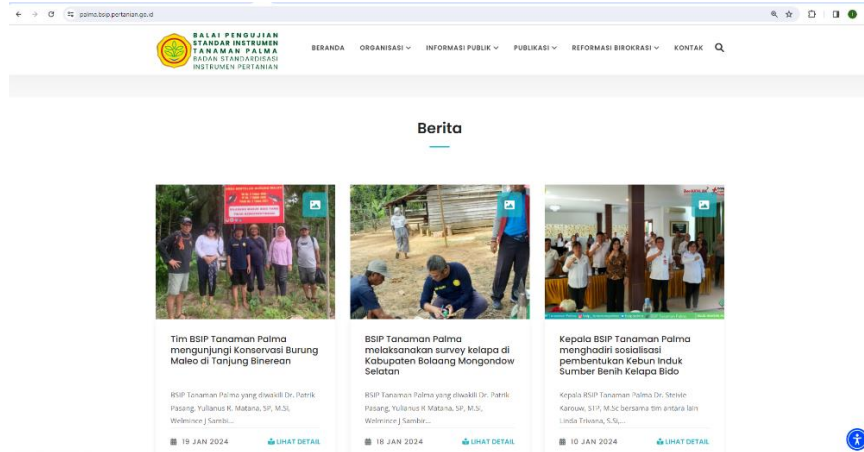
palma.bsip.pertanian.go.id

BALAI PENGUJIAN STANDAR INSTRUMEN TANAMAN PALMA
BADAN STANDARDISASI INSTRUMEN PERTANIAN

BERANDA ORGANISASI INFORMASI PUBLIK PUBLIKASI REFORMASI BIROKRASI KONTAK

Berita

Tim BSIP Tanaman Palma mengunjungi Konservasi Burung Maleo di Tanjung Binerean

BSIP Tanaman Palma yang diwakili Dr. Patrik Pasang, Yulianus R. Matana, SP, M.Si, Welmince J Sambi...

19 JAN 2024 LIHAT DETAIL

BSIP Tanaman Palma melaksanakan survey kelapa di Kabupaten Bolaang Mongondow Selatan

BSIP Tanaman Palma yang diwakili Dr. Patrik Pasang, Yulianus R Matana, SP, M.Si, Welmince J Sambi...

18 JAN 2024 LIHAT DETAIL

Kepala BSIP Tanaman Palma menghadiri sosialisasi pembentukan Kebun Induk Sumber Benih Kelapa Bido

Kepala BSIP Tanaman Palma Dr. Steivie Karouw, STP, M.Sc bersama tim antara lain Linda Trivana, S.Si,...

10 JAN 2024 LIHAT DETAIL